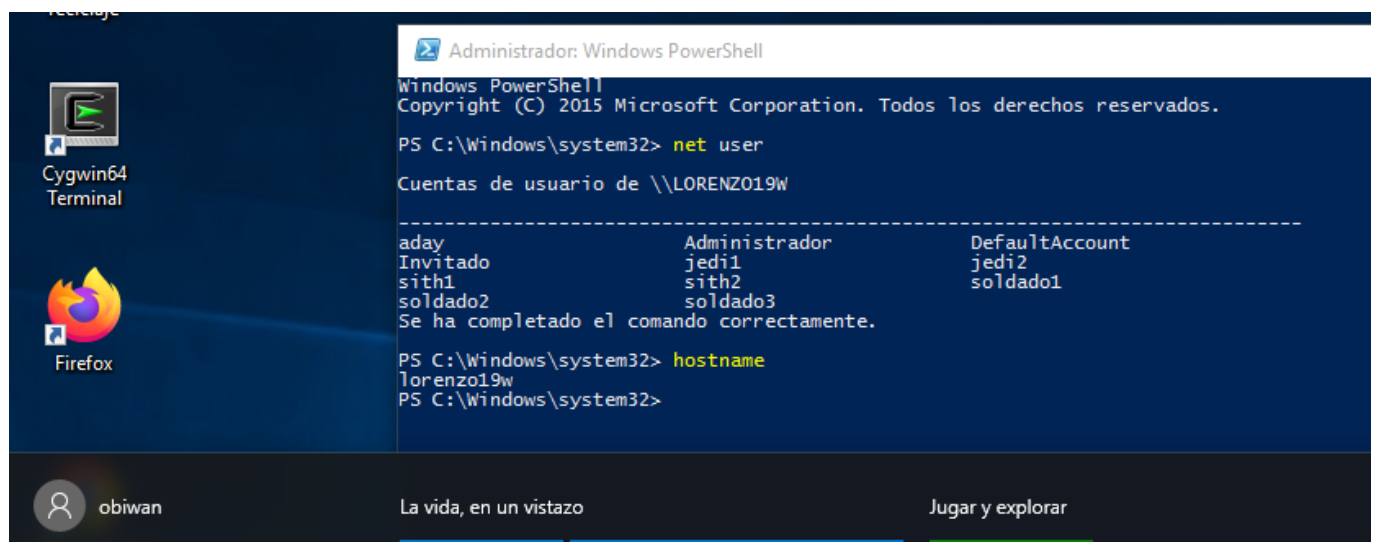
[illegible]

Cygwin64 Terminal

Firefox

Administrador: Windows PowerShell

Windows PowerShell
Copyright (C) 2015 Microsoft Corporation. Todos los derechos reservados.

PS C:\Windows\system32> net user

Cuentas de usuario de \\LORENZO19W

-------------------------------------------------------------------------------

| | | |
|---|---|---|
| aday | Administrador | DefaultAccount |
| Invitado | jedi1 | jedi2 |
| sith1 | sith2 | soldado1 |
| soldado2 | soldado3 | |

Se ha completado el comando correctamente.

PS C:\Windows\system32> hostname
lorenzo19w
PS C:\Windows\system32>

obiwan

La vida, en un vistazo

Jugar y explorar